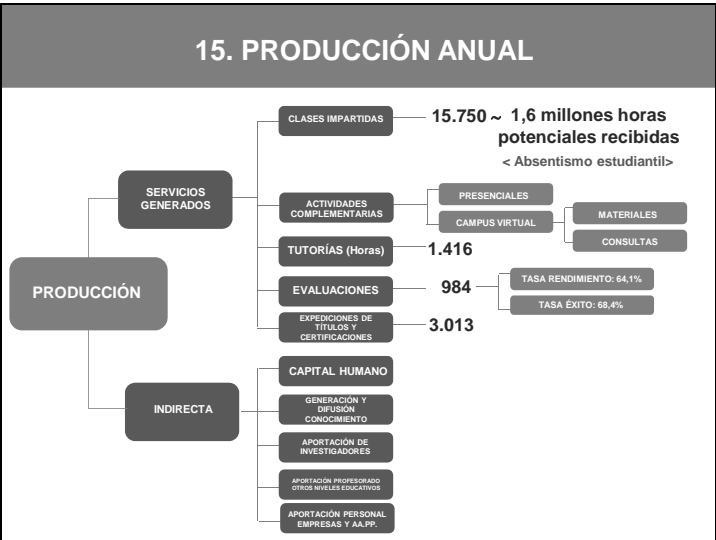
15. PRODUCCIÓN ANUAL

PRODUCCIÓN

SERVICIOS GENERADOS

CLASES IMPARTIDAS

15.750 ~ 1,6 millones horas potenciales recibidas

< Absentismo estudiantil>

ACTIVIDADES COMPLEMENTARIAS

PRESENCIALES

CAMPUS VIRTUAL

MATERIALES

CONSULTAS

TUTORÍAS (Horas)

1.416

EVALUACIONES

984

TASA RENDIMIENTO: 64,1%

TASA ÉXITO: 68,4%

EXPEDICIONES DE TÍTULOS Y CERTIFICACIONES

3.013

INDIRECTA

CAPITAL HUMANO

GENERACIÓN Y DIFUSIÓN CONOCIMIENTO

APORTACIÓN DE INVESTIGADORES

APORTACION PROFESORADO OTROS NIVELES EDUCATIVOS

APORTACIÓN PERSONAL EMPRESAS Y AA.PP.